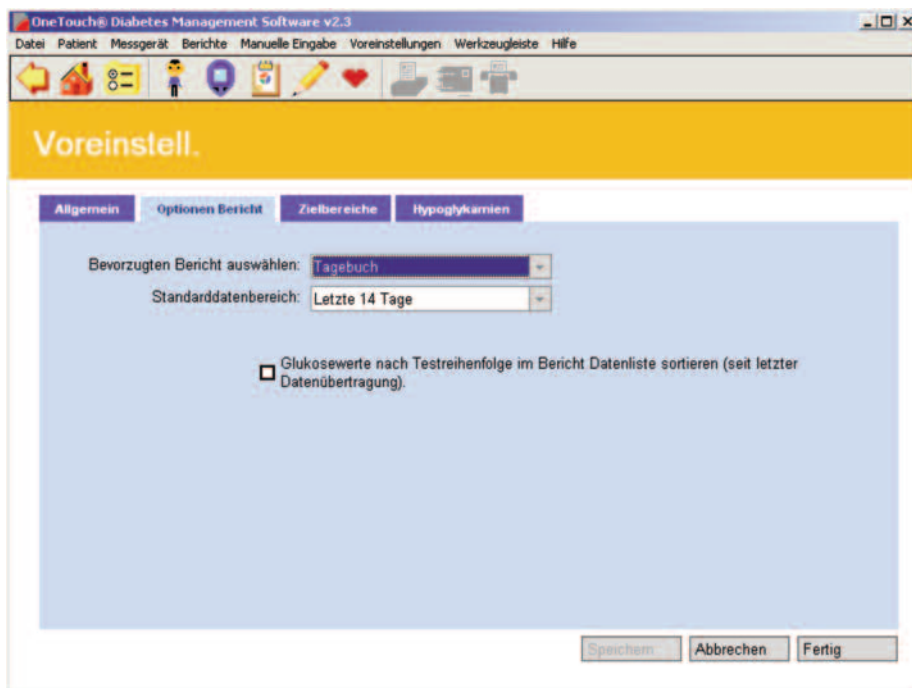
OneTouch® Diabetes Management Software v2.3

Datei Patient Messgerät Berichte Manuelle Eingabe Voreinstellungen Werkzeugleiste Hilfe

Voreinstell.

Allgemein | Optionen Bericht | Zielbereiche | Hypoglykämien

Bevorzugten Bericht auswählen: Tagebuch

Standarddatenbereich: Letzte 14 Tage

Glukosewerte nach Testreihenfolge im Bericht Datenliste sortieren (seit letzter Datenübertragung).

Speichern | Abbrechen | Fertig